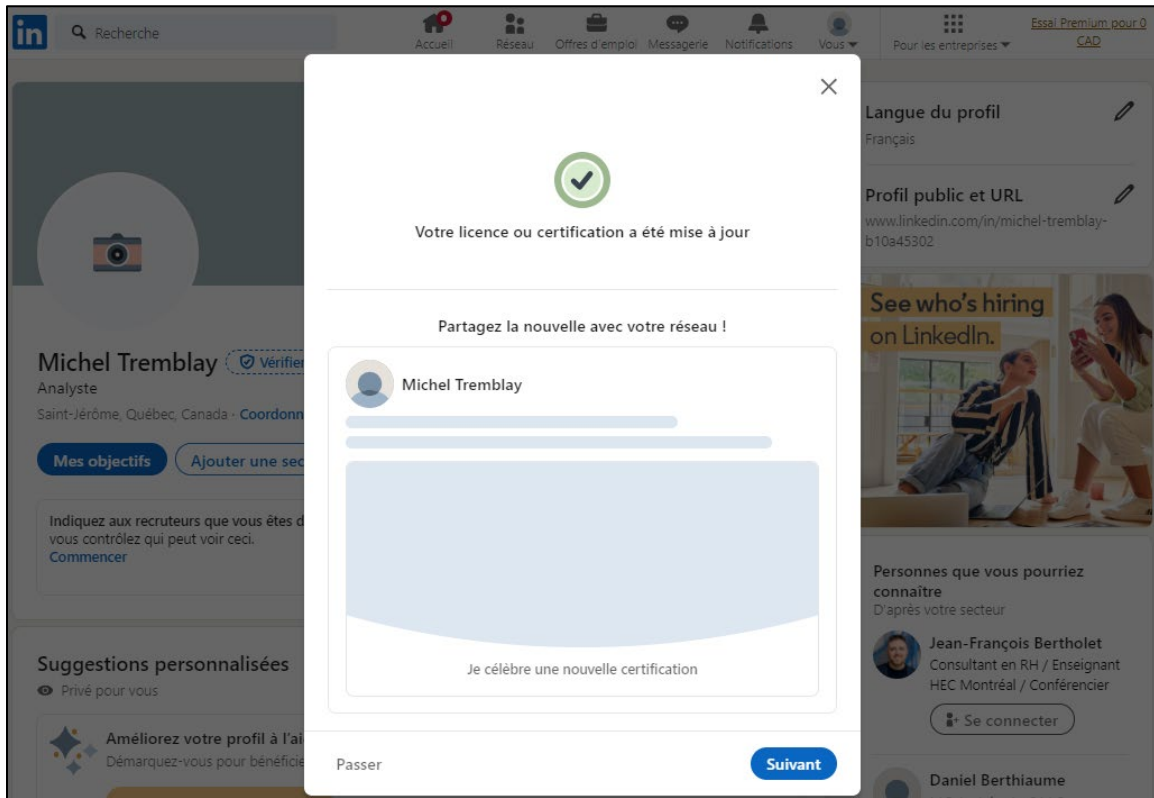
in Recherche

Accueil Réseau Offres d'emploi Messagerie Notifications Vous Pour les entreprises Essai Premium pour 0 CAD

Michel Tremblay Vérifier
Analyste
Saint-Jérôme, Québec, Canada · Coordonn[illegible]

Mes objectifs Ajouter une sec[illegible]

Indiquez aux recruteurs que vous êtes d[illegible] vous contrôlez qui peut voir ceci.
Commencer

Suggestions personnalisées
Privé pour vous

Améliorez votre profil à l'ai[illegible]
Démarquez-vous pour bénéfici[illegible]

Votre licence ou certification a été mise à jour

Partagez la nouvelle avec votre réseau !

Michel Tremblay

Je célèbre une nouvelle certification

Passer

Suivant

Langue du profil
Français

Profil public et URL
www.linkedin.com/in/michel-tremblay-b10a45302

See who's hiring on LinkedIn.

Personnes que vous pourriez connaître
D'après votre secteur

Jean-François Bertholet
Consultant en RH / Enseignant HEC Montréal / Conférencier

Se connecter

Daniel Berthiaume